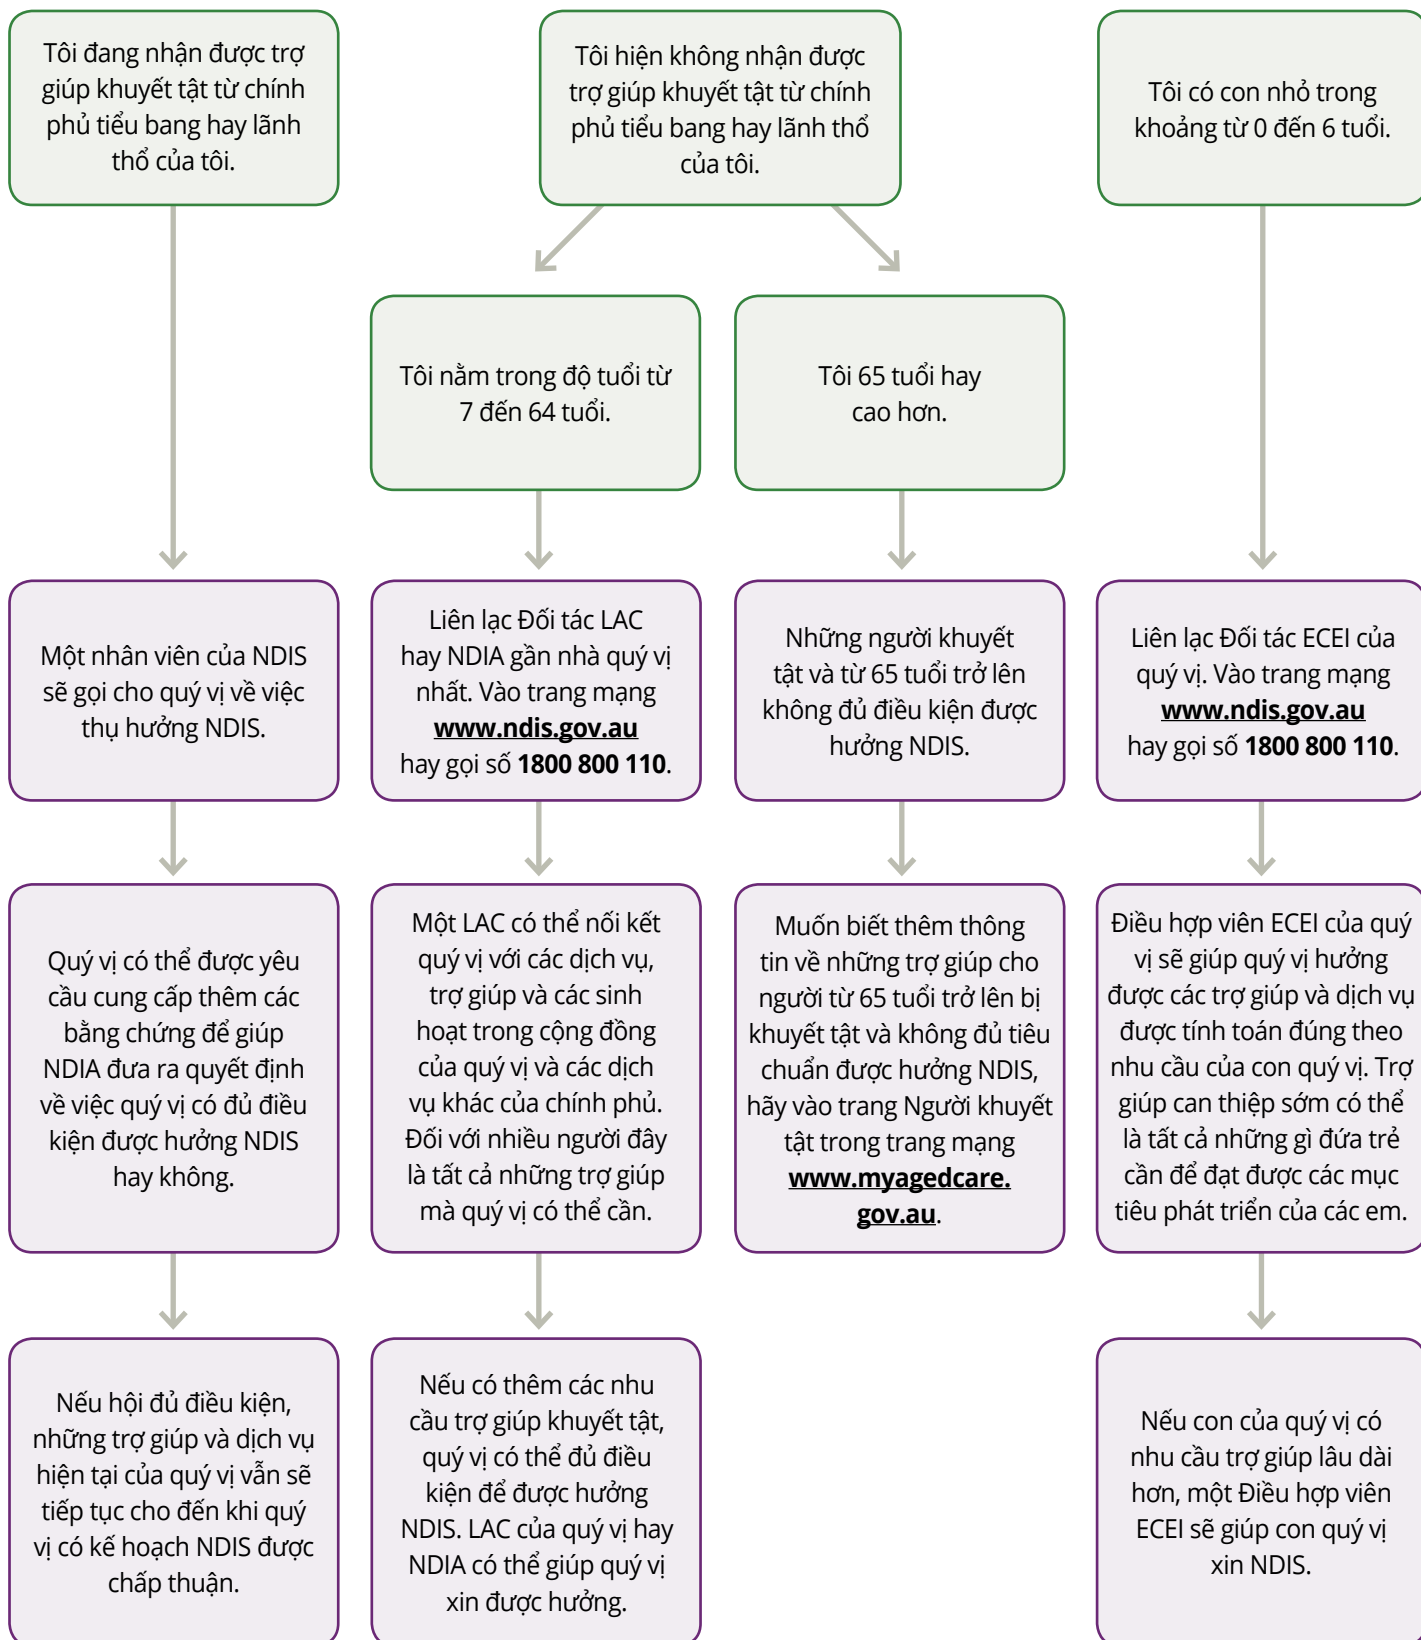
Tôi đang nhận được trợ giúp khuyết tật từ chính phủ tiểu bang hay lãnh thổ của tôi.

Tôi hiện không nhận được trợ giúp khuyết tật từ chính phủ tiểu bang hay lãnh thổ của tôi.

Tôi có con nhỏ trong khoảng từ 0 đến 6 tuổi.

Tôi nằm trong độ tuổi từ 7 đến 64 tuổi.

Tôi 65 tuổi hay cao hơn.

Một nhân viên của NDIS sẽ gọi cho quý vị về việc thụ hưởng NDIS.

Liên lạc Đối tác LAC hay NDIA gần nhà quý vị nhất. Vào trang mạng **www.ndis.gov.au** hay gọi số **1800 800 110**.

Những người khuyết tật và từ 65 tuổi trở lên không đủ điều kiện được hưởng NDIS.

Liên lạc Đối tác ECEI của quý vị. Vào trang mạng **www.ndis.gov.au** hay gọi số **1800 800 110**.

Quý vị có thể được yêu cầu cung cấp thêm các bằng chứng để giúp NDIA đưa ra quyết định về việc quý vị có đủ điều kiện được hưởng NDIS hay không.

Một LAC có thể nối kết quý vị với các dịch vụ, trợ giúp và các sinh hoạt trong cộng đồng của quý vị và các dịch vụ khác của chính phủ. Đối với nhiều người đây là tất cả những trợ giúp mà quý vị có thể cần.

Muốn biết thêm thông tin về những trợ giúp cho người từ 65 tuổi trở lên bị khuyết tật và không đủ tiêu chuẩn được hưởng NDIS, hãy vào trang Người khuyết tật trong trang mạng **www.myagedcare.gov.au**.

Điều hợp viên ECEI của quý vị sẽ giúp quý vị hưởng được các trợ giúp và dịch vụ được tính toán đúng theo nhu cầu của con quý vị. Trợ giúp can thiệp sớm có thể là tất cả những gì đứa trẻ cần để đạt được các mục tiêu phát triển của các em.

Nếu hội đủ điều kiện, những trợ giúp và dịch vụ hiện tại của quý vị vẫn sẽ tiếp tục cho đến khi quý vị có kế hoạch NDIS được chấp thuận.

Nếu có thêm các nhu cầu trợ giúp khuyết tật, quý vị có thể đủ điều kiện để được hưởng NDIS. LAC của quý vị hay NDIA có thể giúp quý vị xin được hưởng.

Nếu con của quý vị có nhu cầu trợ giúp lâu dài hơn, một Điều hợp viên ECEI sẽ giúp con quý vị xin NDIS.